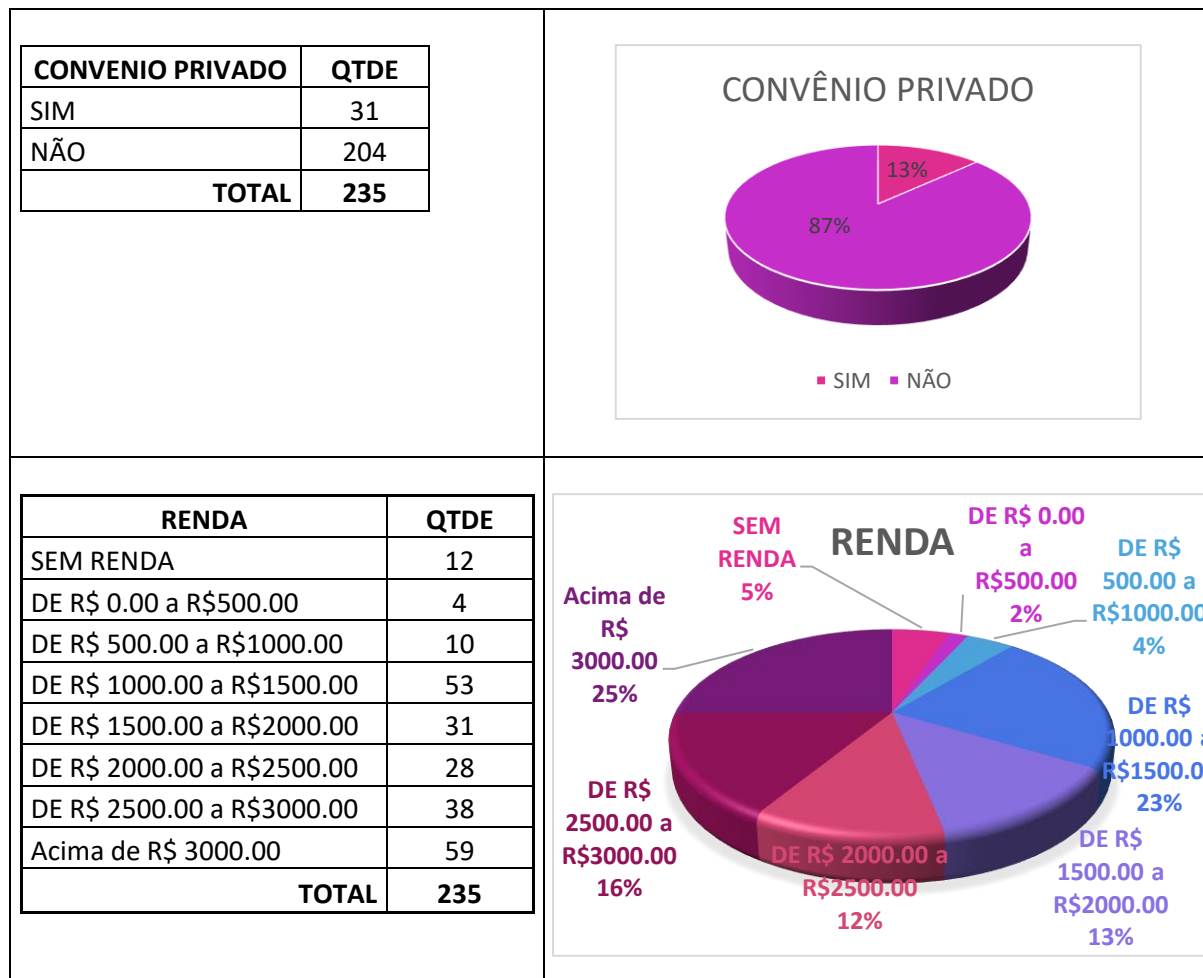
| CONVENIO PRIVADO | QTDE |
|---|---|
| SIM | 31 |
| NÃO | 204 |
| TOTAL | 235 |

CONVÊNIO PRIVADO

13%

87%

SIM NÃO

| RENDA | QTDE |
|---|---|
| SEM RENDA | 12 |
| DE R$ 0.00 a R$500.00 | 4 |
| DE R$ 500.00 a R$1000.00 | 10 |
| DE R$ 1000.00 a R$1500.00 | 53 |
| DE R$ 1500.00 a R$2000.00 | 31 |
| DE R$ 2000.00 a R$2500.00 | 28 |
| DE R$ 2500.00 a R$3000.00 | 38 |
| Acima de R$ 3000.00 | 59 |
| TOTAL | 235 |

RENDA

SEM RENDA 5%

DE R$ 0.00 a R$500.00 2%

DE R$ 500.00 a R$1000.0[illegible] 4%

Acima de R$ 3000.00 25%

DE R$ 1000.00 a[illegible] R$1500.0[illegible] 23%

DE R$ 2500.00 a R$3000.00 16%

DE R$ 2000.00 a R$2500.00 12%

DE R$ 1500.00 a R$2000.00 13%